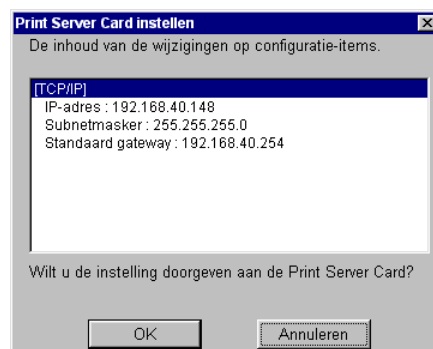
Print Server Card instellen

De inhoud van de wijzigingen op configuratie-items.

[TCP/IP]
IP-adres : 192.168.40.148
Subnetmasker : 255.255.255.0
Standaard gateway : 192.168.40.254

Wilt u de instelling doorgeven aan de Print Server Card?

OK

Annuleren